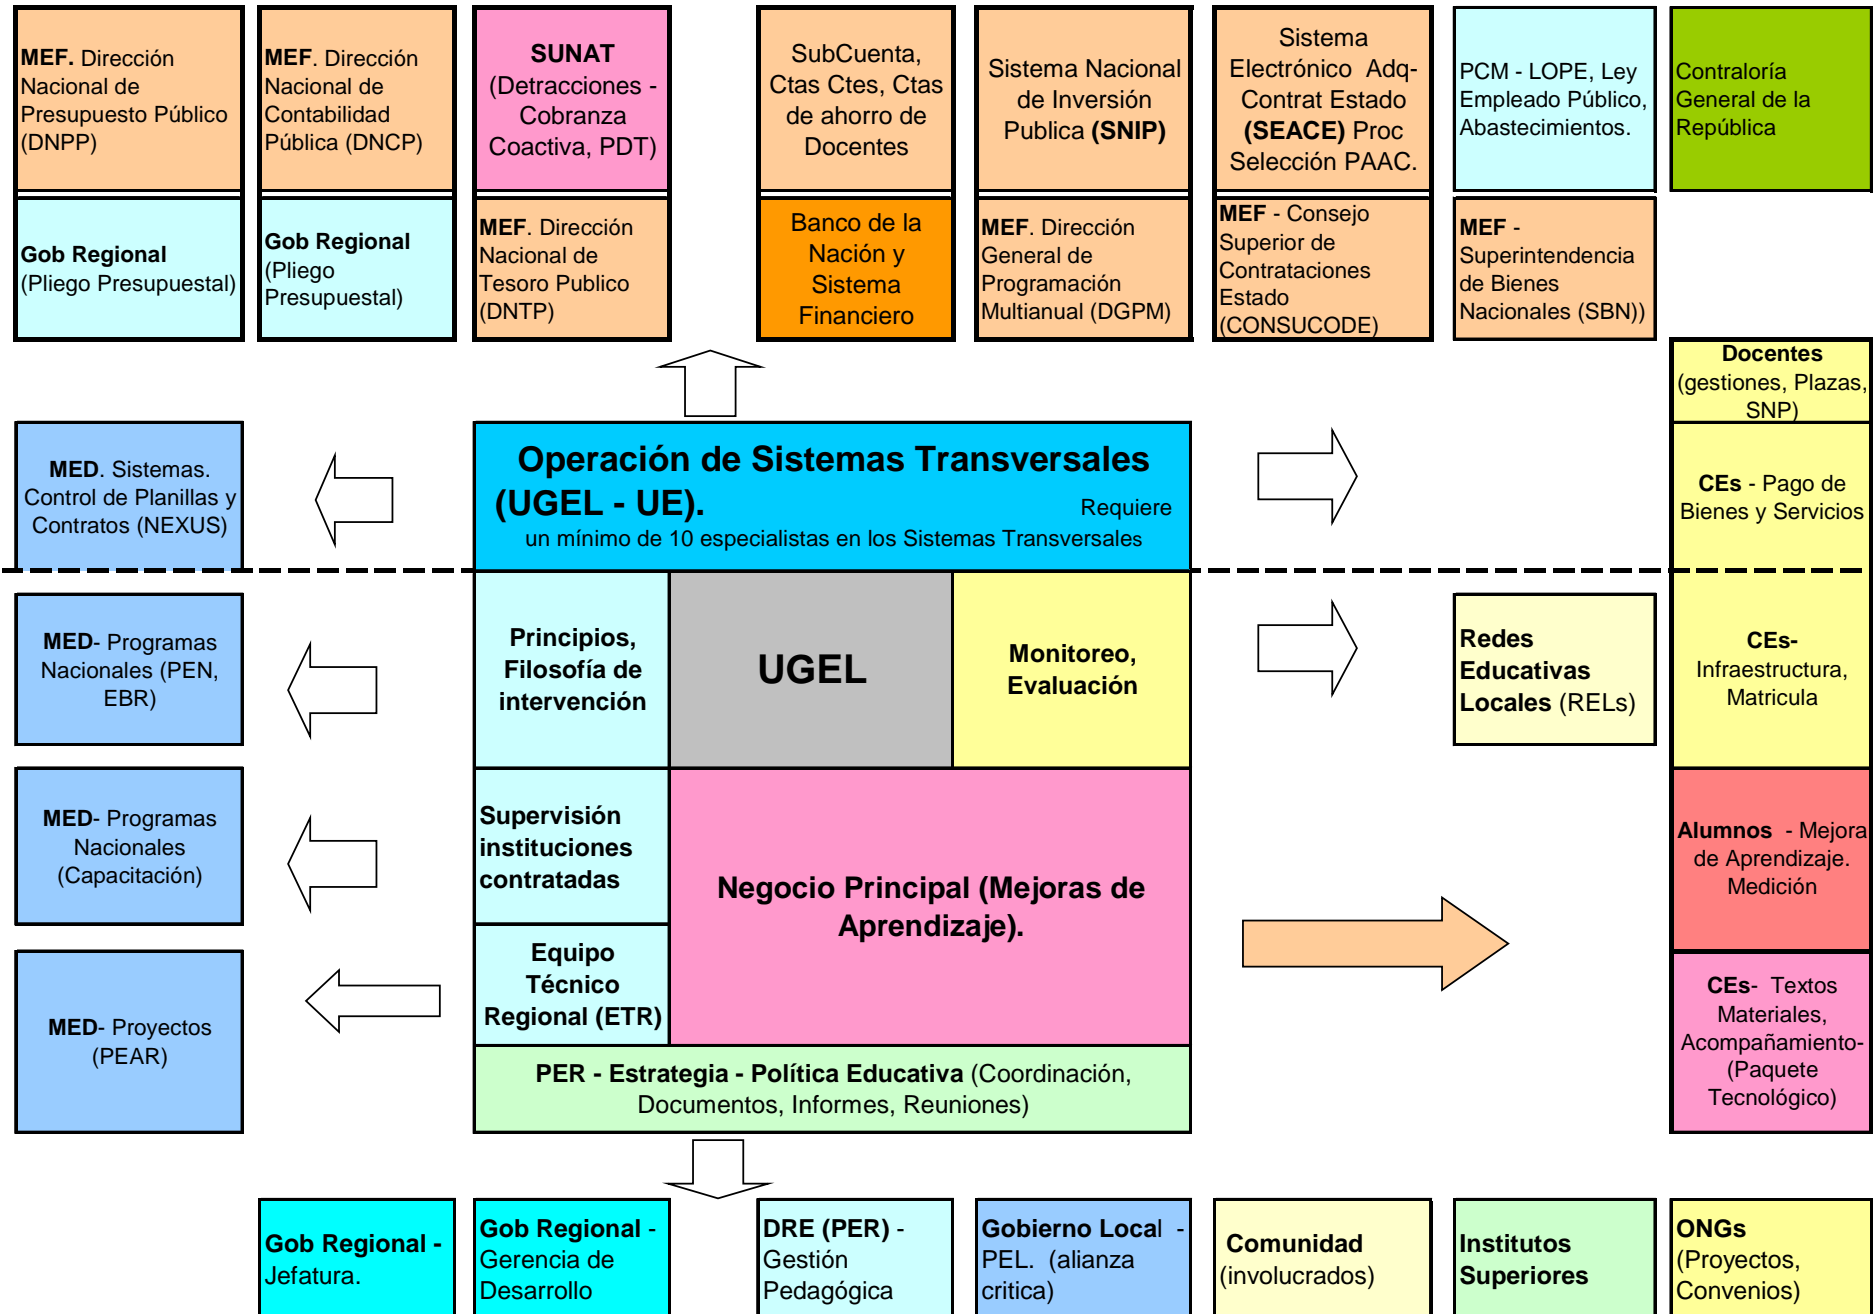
MEF. Dirección Nacional de Presupuesto Público (DNPP)

MEF. Dirección Nacional de Contabilidad Pública (DNCP)

SUNAT (Detracciones - Cobranza Coactiva, PDT)

SubCuenta, Ctas Ctes, Ctas de ahorro de Docentes

Sistema Nacional de Inversión Publica (SNIP)

Sistema Electrónico Adq-Contrat Estado (SEACE) Proc Selección PAAC.

PCM - LOPE, Ley Empleado Público, Abastecimientos.

Contraloría General de la República

Gob Regional (Pliego Presupuestal)

Gob Regional (Pliego Presupuestal)

MEF. Dirección Nacional de Tesoro Publico (DNTP)

Banco de la Nación y Sistema Financiero

MEF. Dirección General de Programación Multianual (DGPM)

MEF - Consejo Superior de Contrataciones Estado (CONSUCODE)

MEF - Superintendencia de Bienes Nacionales (SBN))

Docentes (gestiones, Plazas, SNP)

MED. Sistemas. Control de Planillas y Contratos (NEXUS)

Operación de Sistemas Transversales (UGEL - UE). Requiere un mínimo de 10 especialistas en los Sistemas Transversales

CEs - Pago de Bienes y Servicios

MED- Programas Nacionales (PEN, EBR)

Principios, Filosofía de intervención

UGEL

Monitoreo, Evaluación

Redes Educativas Locales (RELs)

CEs- Infraestructura, Matricula

MED- Programas Nacionales (Capacitación)

Supervisión instituciones contratadas

Negocio Principal (Mejoras de Aprendizaje).

Alumnos - Mejora de Aprendizaje. Medición

MED- Proyectos (PEAR)

Equipo Técnico Regional (ETR)

CEs- Textos Materiales, Acompañamiento- (Paquete Tecnológico)

PER - Estrategia - Política Educativa (Coordinación, Documentos, Informes, Reuniones)

Gob Regional - Jefatura.

Gob Regional - Gerencia de Desarrollo

DRE (PER) - Gestión Pedagógica

Gobierno Local - PEL. (alianza critica)

Comunidad (involucrados)

Institutos Superiores

ONGs (Proyectos, Convenios)